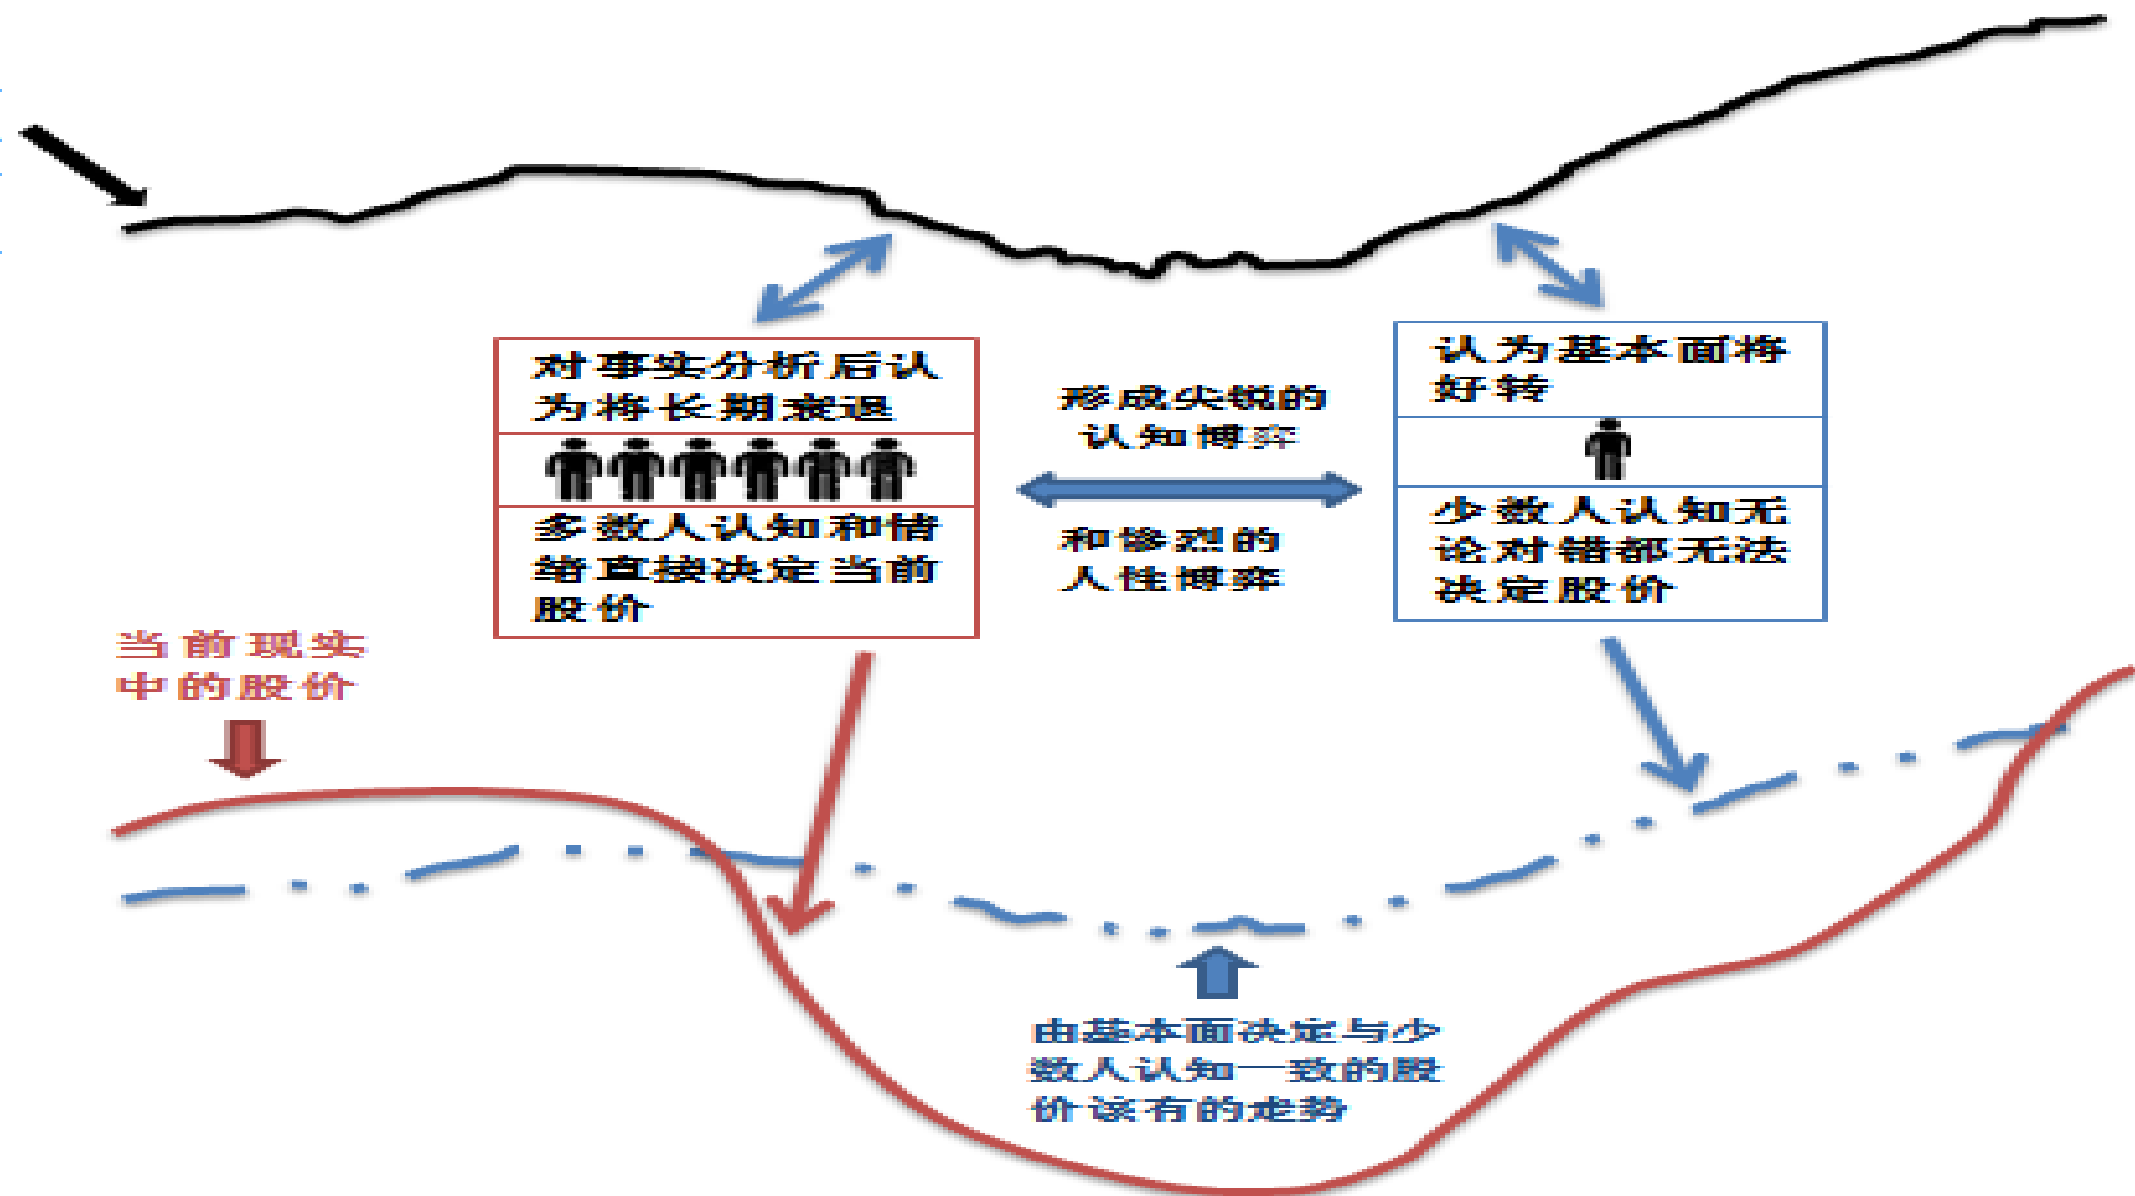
对事实分析后认为将长期衰退

多数人认知和情绪直接决定当前股价

形成尖锐的认知博弈

和惨烈的人性博弈

认为基本面将好转

少数人认知无论对错都无法决定股价

当前现实中的股价

由基本面决定与少数人认知一致的股价该有的走势